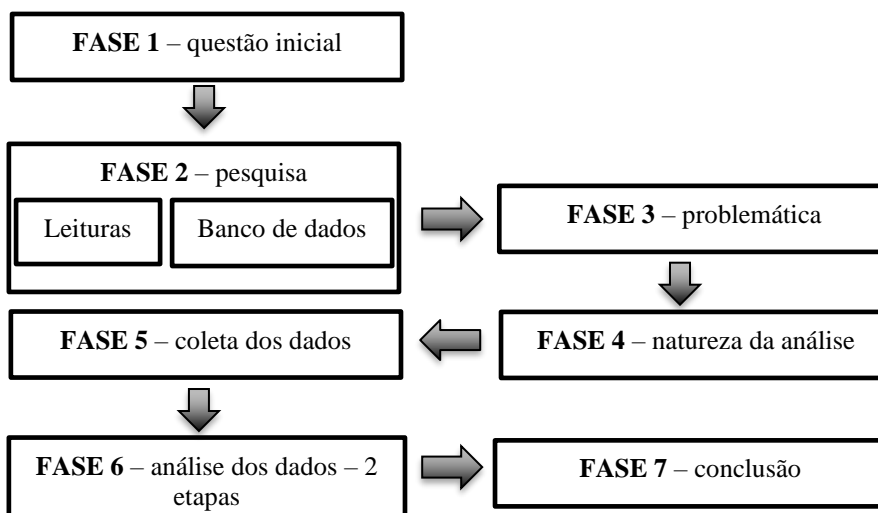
**FASE 1** – questão inicial

**FASE 2** – pesquisa

Leituras

Banco de dados

**FASE 3** – problemática

**FASE 4** – natureza da análise

**FASE 5** – coleta dos dados

**FASE 6** – análise dos dados – 2 etapas

**FASE 7** – conclusão